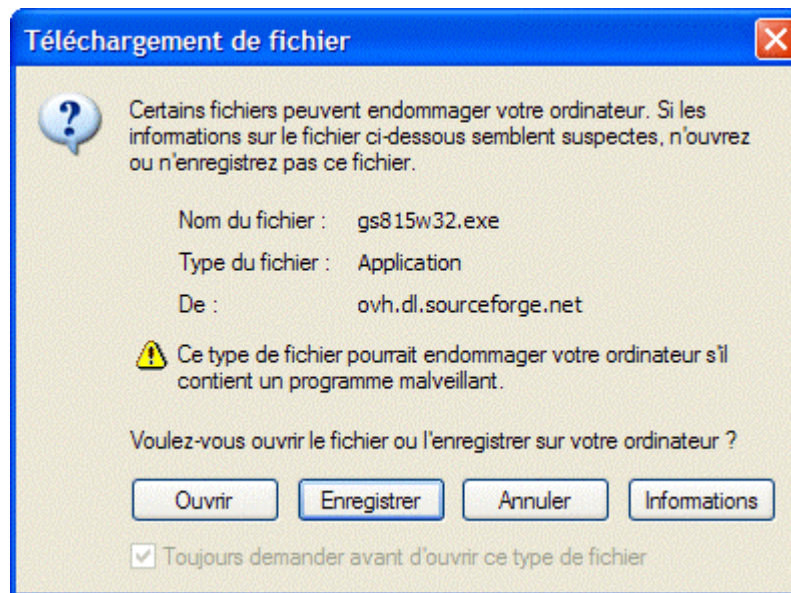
Téléchargement de fichier

Certains fichiers peuvent endommager votre ordinateur. Si les informations sur le fichier ci-dessous semblent suspectes, n'ouvrez ou n'enregistrez pas ce fichier.

Nom du fichier : gs815w32.exe

Type du fichier : Application

De : ovh.dl.sourceforge.net

Ce type de fichier pourrait endommager votre ordinateur s'il contient un programme malveillant.

Voulez-vous ouvrir le fichier ou l'enregistrer sur votre ordinateur ?

Ouvrir Enregistrer Annuler Informations

Toujours demander avant d'ouvrir ce type de fichier